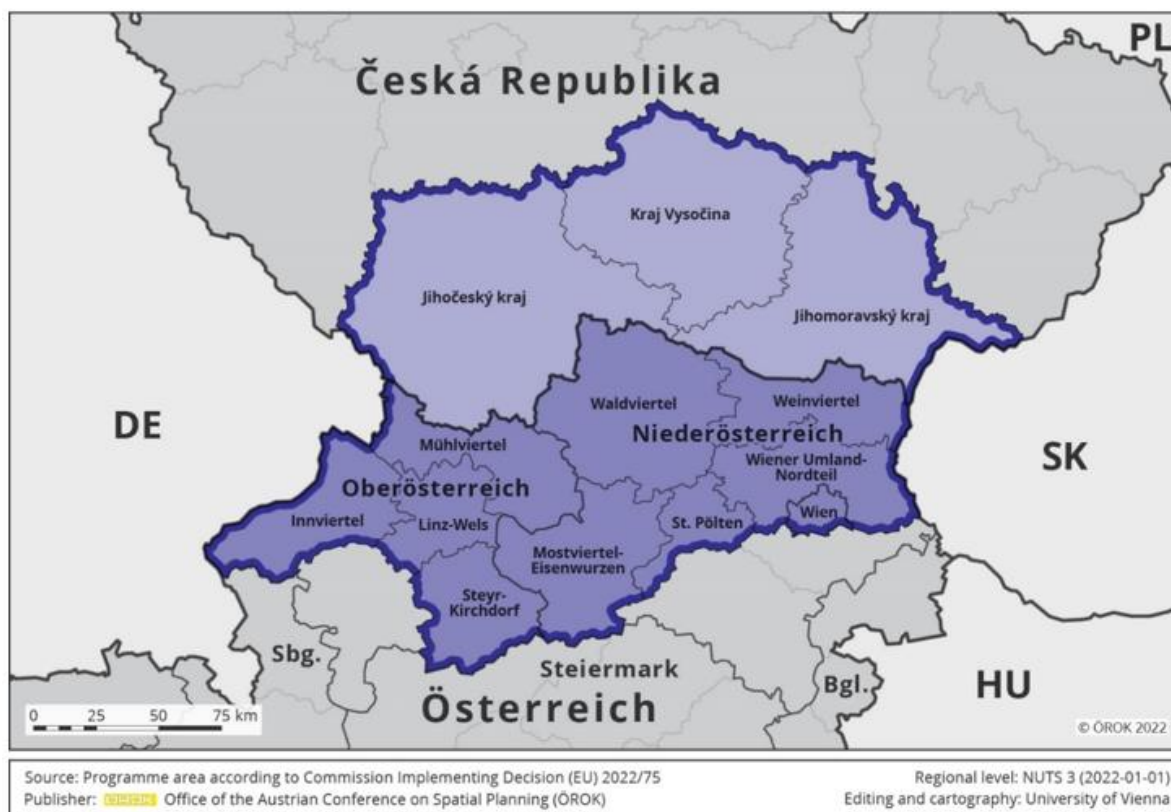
Česká Republika

PL

Kraj Vysočina

Jihočeský kraj

Jihomoravský kraj

Waldviertel

Weinviertel

Niederösterreich

DE

SK

Mühlviertel

Wiener Umland-Nordteil

Oberösterreich

Innviertel

Linz-Wels

St. Pölten

Wien

Mostviertel-Eisenwurzen

Steyr-Kirchdorf

Sbg.

Steiermark

Bgl.

HU

0 25 50 75 km

Österreich

© ÖROK 2022

Source: Programme area according to Commission Implementing Decision (EU) 2022/75
Publisher: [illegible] Office of the Austrian Conference on Spatial Planning (ÖROK)

Regional level: NUTS 3 (2022-01-01)
Editing and cartography: University of Vienna